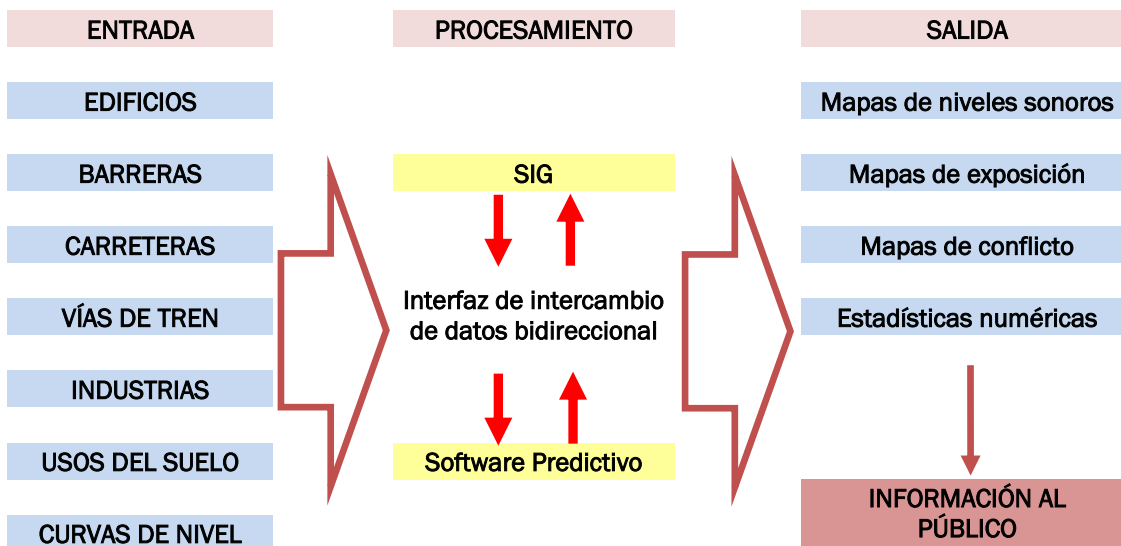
ENTRADA

EDIFICIOS

BARRERAS

CARRETERAS

VÍAS DE TREN

INDUSTRIAS

USOS DEL SUELO

CURVAS DE NIVEL

PROCESAMIENTO

SIG

Interfaz de intercambio de datos bidireccional

Software Predictivo

SALIDA

Mapas de niveles sonoros

Mapas de exposición

Mapas de conflicto

Estadísticas numéricas

INFORMACIÓN AL PÚBLICO